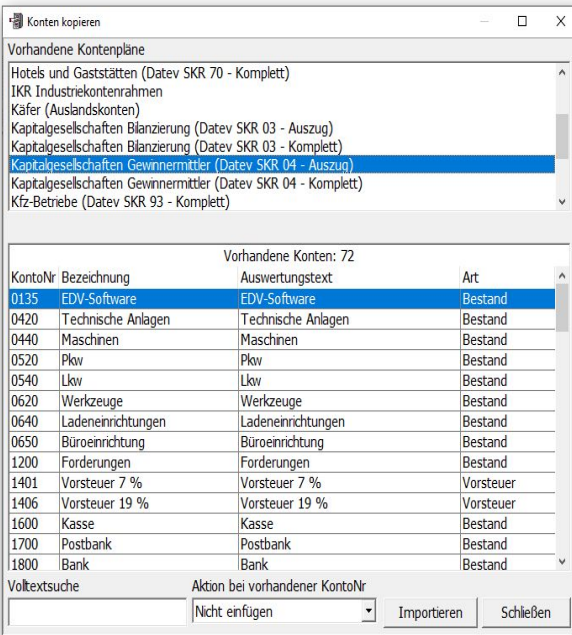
Konten kopieren

Vorhandene Kontenpläne

Hotels und Gaststätten (Datev SKR 70 - Komplett)
IKR Industriekontenrahmen
Käfer (Auslandskonten)
Kapitalgesellschaften Bilanzierung (Datev SKR 03 - Auszug)
Kapitalgesellschaften Bilanzierung (Datev SKR 03 - Komplett)
Kapitalgesellschaften Gewinnermittler (Datev SKR 04 - Auszug)
Kapitalgesellschaften Gewinnermittler (Datev SKR 04 - Komplett)
Kfz-Betriebe (Datev SKR 93 - Komplett)

Vorhandene Konten: 72

| KontoNr | Bezeichnung | Auswertungstext | Art |
|---|---|---|---|
| 0135 | EDV-Software | EDV-Software | Bestand |
| 0420 | Technische Anlagen | Technische Anlagen | Bestand |
| 0440 | Maschinen | Maschinen | Bestand |
| 0520 | Pkw | Pkw | Bestand |
| 0540 | Lkw | Lkw | Bestand |
| 0620 | Werkzeuge | Werkzeuge | Bestand |
| 0640 | Ladeneinrichtungen | Ladeneinrichtungen | Bestand |
| 0650 | Büroeinrichtung | Büroeinrichtung | Bestand |
| 1200 | Forderungen | Forderungen | Bestand |
| 1401 | Vorsteuer 7 % | Vorsteuer 7 % | Vorsteuer |
| 1406 | Vorsteuer 19 % | Vorsteuer 19 % | Vorsteuer |
| 1600 | Kasse | Kasse | Bestand |
| 1700 | Postbank | Postbank | Bestand |
| 1800 | Bank | Bank | Bestand |

Volltextsuche

Aktion bei vorhandener KontoNr

Nicht einfügen

Importieren

Schließen